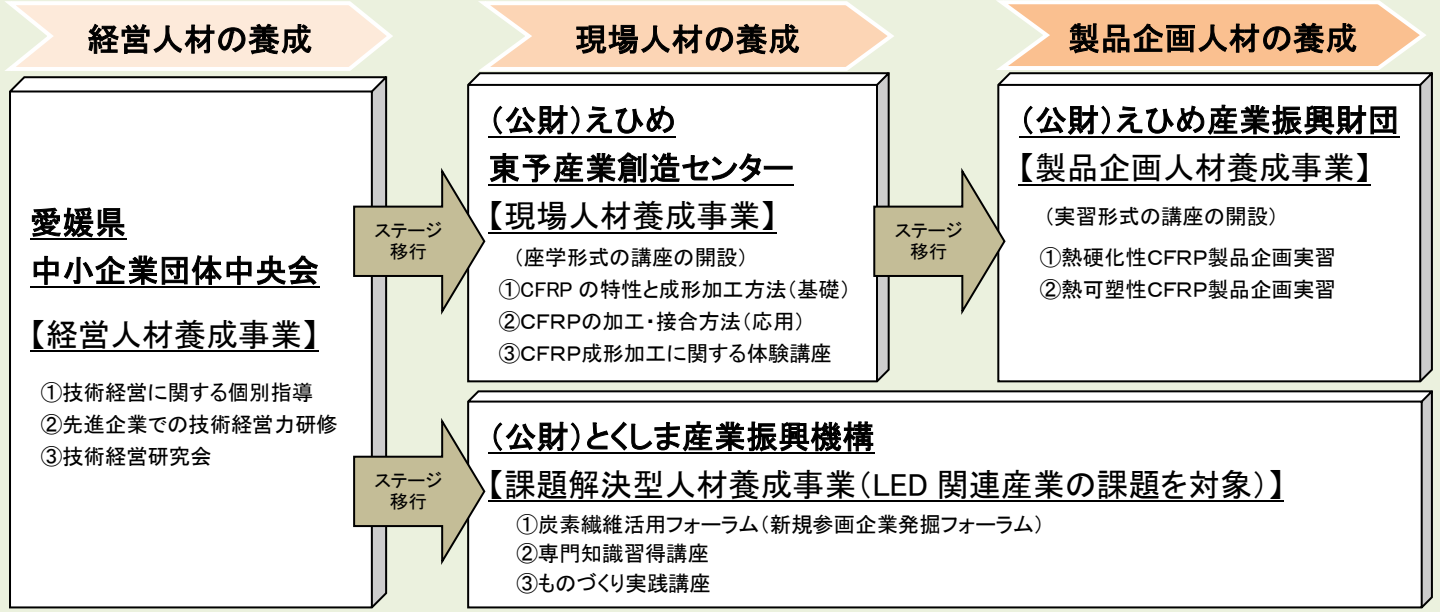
経営人材の養成

現場人材の養成

製品企画人材の養成

愛媛県
中小企業団体中央会

【経営人材養成事業】

①技術経営に関する個別指導
②先進企業での技術経営力研修
③技術経営研究会

ステージ
移行

(公財)えひめ
東予産業創造センター

【現場人材養成事業】

(座学形式の講座の開設)
①CFRP の特性と成形加工方法(基礎)
②CFRPの加工・接合方法(応用)
③CFRP成形加工に関する体験講座

ステージ
移行

(公財)えひめ産業振興財団

【製品企画人材養成事業】

(実習形式の講座の開設)
①熱硬化性CFRP製品企画実習
②熱可塑性CFRP製品企画実習

ステージ
移行

(公財)とくしま産業振興機構

【課題解決型人材養成事業(LED 関連産業の課題を対象)】

①炭素繊維活用フォーラム(新規参画企業発掘フォーラム)
②専門知識習得講座
③ものづくり実践講座